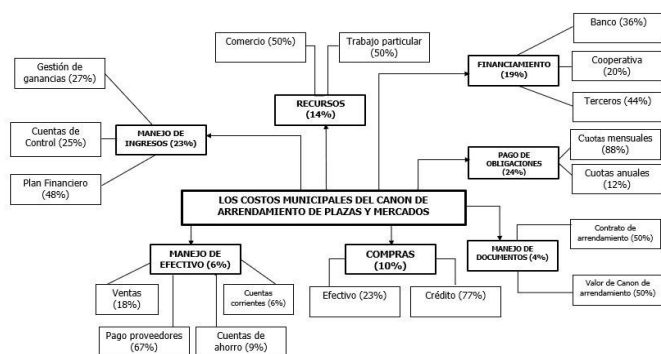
Comercio (50%)

Trabajo particular (50%)

Banco (36%)

Gestión de ganancias (27%)

Cooperativa (20%)

FINANCIAMIENTO (19%)

RECURSOS (14%)

Terceros (44%)

Cuentas de Control (25%)

MANEJO DE INGRESOS (23%)

Cuotas mensuales (88%)

PAGO DE OBLIGACIONES (24%)

Cuotas anuales (12%)

Plan Financiero (48%)

LOS COSTOS MUNICIPALES DEL CANON DE ARRENDAMIENTO DE PLAZAS Y MERCADOS

Contrato de arrendamiento (50%)

MANEJO DE EFECTIVO (6%)

COMPRAS (10%)

MANEJO DE DOCUMENTOS (4%)

Cuentas corrientes (6%)

Ventas (18%)

Efectivo (23%)

Crédito (77%)

Valor de Canon de arrendamiento (50%)

Pago proveedores (67%)

Cuentas de ahorro (9%)